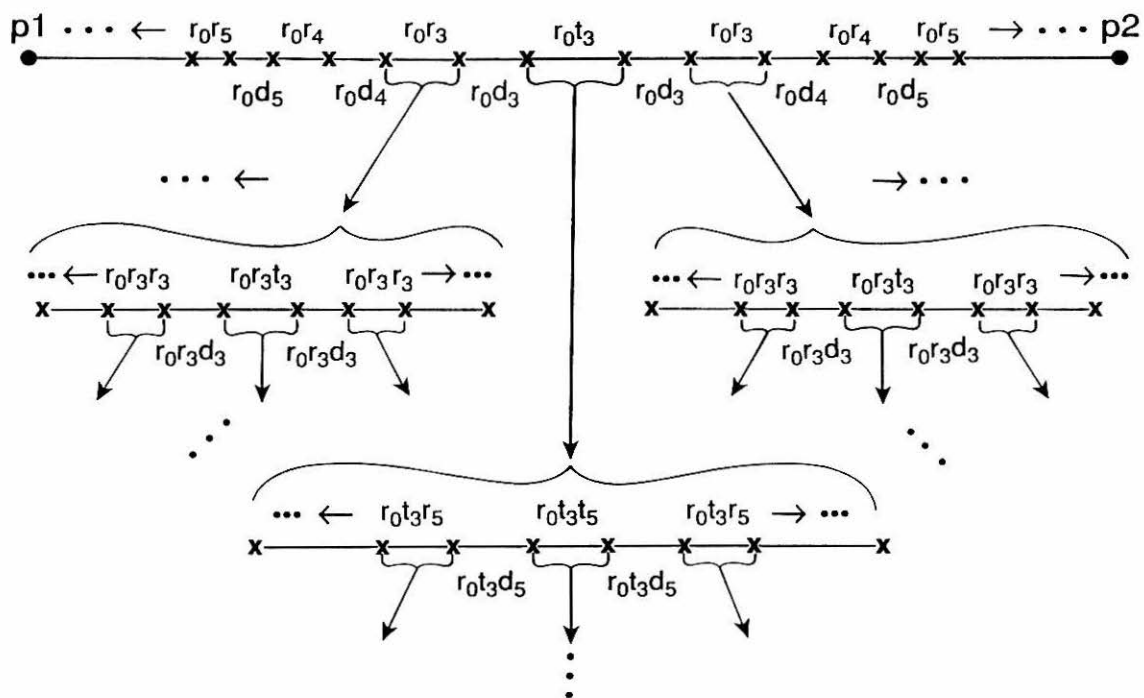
p1 $\cdots \leftarrow$ $r_0r_5$ $r_0r_4$ $r_0r_3$ $r_0t_3$ $r_0r_3$ $r_0r_4$ $r_0r_5$ $\rightarrow \cdots$ p2

$r_0d_5$ $r_0d_4$ $r_0d_3$ $r_0d_3$ $r_0d_4$ $r_0d_5$

$\cdots \leftarrow$

$\rightarrow \cdots$

$\cdots \leftarrow$ $r_0r_3r_3$ $r_0r_3t_3$ $r_0r_3r_3$ $\rightarrow \cdots$

$r_0r_3d_3$ $r_0r_3d_3$

$\cdots \leftarrow$ $r_0r_3r_3$ $r_0r_3t_3$ $r_0r_3r_3$ $\rightarrow \cdots$

$r_0r_3d_3$ $r_0r_3d_3$

$\cdots \leftarrow$ $r_0t_3r_5$ $r_0t_3t_5$ $r_0t_3r_5$ $\rightarrow \cdots$

$r_0t_3d_5$ $r_0t_3d_5$